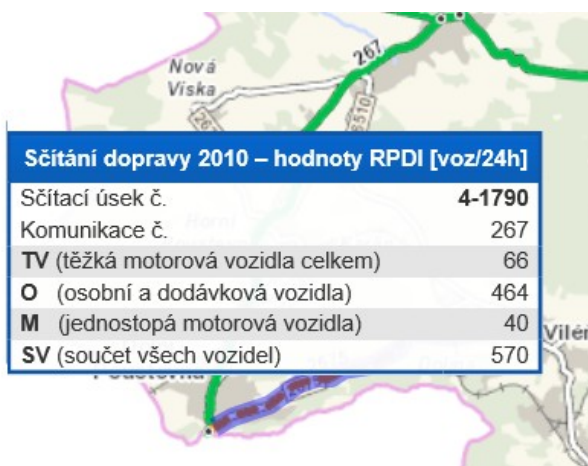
Nová Viska

267

26

5510

Sčítání dopravy 2010 – hodnoty RPDI [voz/24h]

| Sčítací úsek č. | 4-1790 |
|---|---|
| Komunikace č. | 267 |
| TV (těžká motorová vozidla celkem) | 66 |
| O (osobní a dodávková vozidla) | 464 |
| M (jednostopá motorová vozidla) | 40 |
| SV (součet všech vozidel) | 570 |

Vilém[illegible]